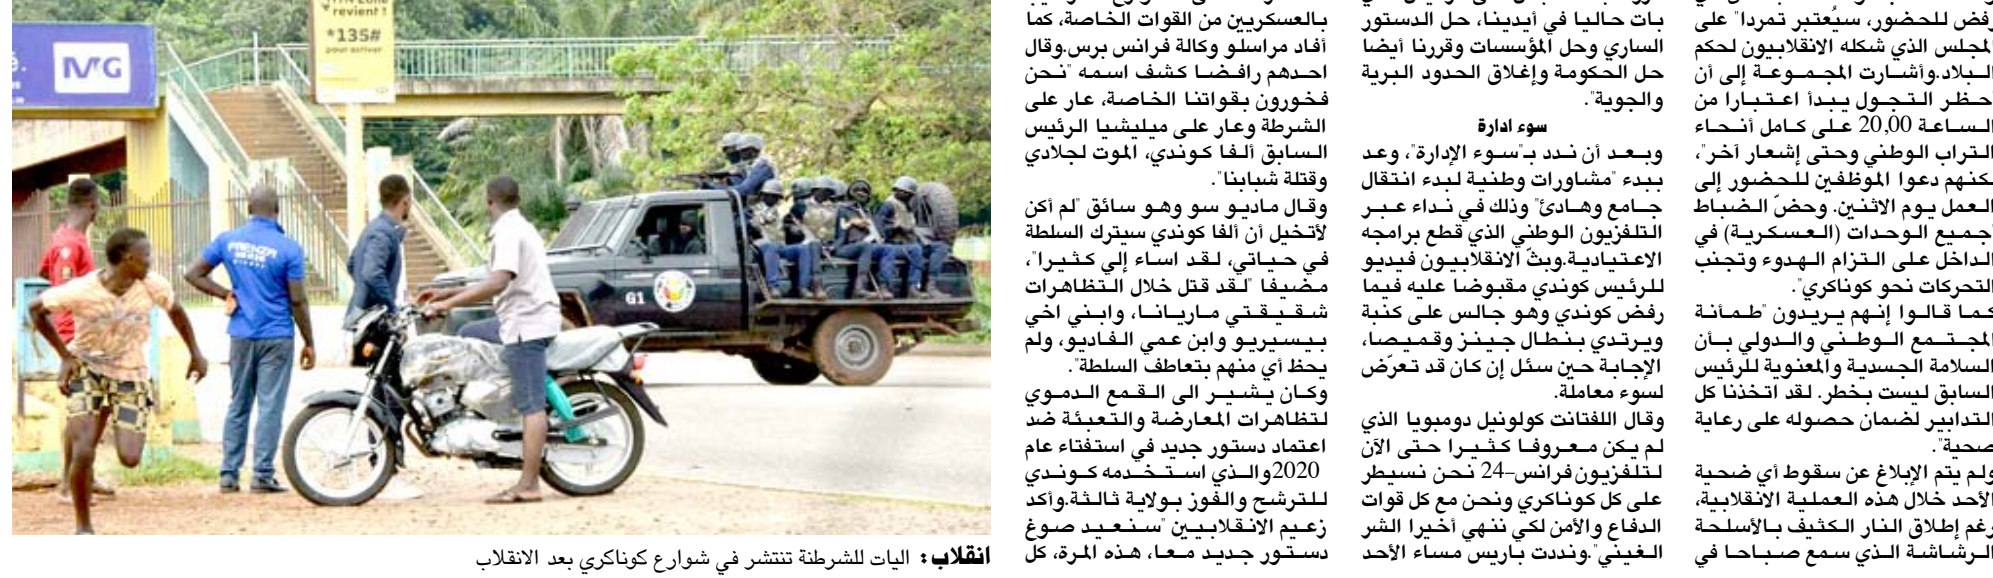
MG

*135#

G1

رفض للحضور، سيُعتبر تمردا" على المجلس الذي شكله الانقلابيون لحكم البلاد.وأشارت المجموعة إلى أن حظر التجول يبدأ اعتبارا من الساعة 20,00 على كامل أنحاء التراب الوطني وحتى إشعار آخر"، لكنهم دعوا الموظفين للحضور إلى العمل يوم الاثنين. وحضّ الضباط جميع الوحدات (العسكرية) في الداخل على التزام الهدوء وتجنب التحركات نحو كوناكري".

كما قالوا إنهم يريدون "طمأنة المجتمع الوطني والدولي بأن السلامة الجسدية والمعنوية للرئيس السابق ليست بخطر. لقد اتخذنا كل التدابير لضمان حصوله على رعاية صحية".

ولم يتم الإبلاغ عن سقوط أي ضحية الأحد خلال هذه العملية الانقلابية، رغم إطلاق النار الكثيف بالأسلحة الرشاشة الذي سمع صباحا في

بات حاليا في أيدينا، حل الدستور الساري وحل المؤسسات وقررنا أيضا حل الحكومة وإغلاق الحدود البرية والجوية".

سوء ادارة

وبعد أن ندد بـ"سوء الإدارة"، وعد ببدء "مشاورات وطنية لبدء انتقال جامع وهادئ" وذلك في نداء عبر التلفزيون الوطني الذي قطع برامجه الاعتيادية.وبثّ الانقلابيون فيديو للرئيس كوندي مقبوضا عليه فيما رفض كوندي وهو جالس على كنبة ويرتدي بنطال جينز وقميصا، الإجابة حين سئل إن كان قد تعرّض لسوء معاملة.

وقال اللفتانت كولونيل دومبويا الذي لم يكن معروفا كثيرا حتى الآن لتلفزيون فرانس-24 نحن نسيطر على كل كوناكري ونحن مع كل قوات الدفاع والأمن لكي ننهي أخيرا الشر الغيني".ونددت باريس مساء الأحد

بالعسكريين من القوات الخاصة، كما أفاد مراسلو وكالة فرانس برس.وقال احدهم رافضا كشف اسمه "نحن فخورون بقواتنا الخاصة، عار على الشرطة وعار على ميليشيا الرئيس السابق ألفا كوندي، الموت لجلادي وقتلة شبابنا".

وقال ماديو سو وهو سائق "لم أكن لأتخيل أن ألفا كوندي سيترك السلطة في حياتي، لقد اساء إلي كثيرا"، مضيفا "لقد قتل خلال التظاهرات شقيقتي ماريانا، وابني اخي بيسيريو وابن عمي الفاديو، ولم يحظ أي منهم بتعاطف السلطة".

وكان يشير الى القمع الدموي لتظاهرات المعارضة والتعبئة ضد اعتماد دستور جديد في استفتاء عام 2020والذي استخدمه كوندي للترشح والفوز بولاية ثالثة.وأكد زعيم الانقلابيين "سنعيد صوغ دستور جديد معا، هذه المرة، كل

انقلاب: اليات للشرطة تنتشر في شوارع كوناكري بعد الانقلاب